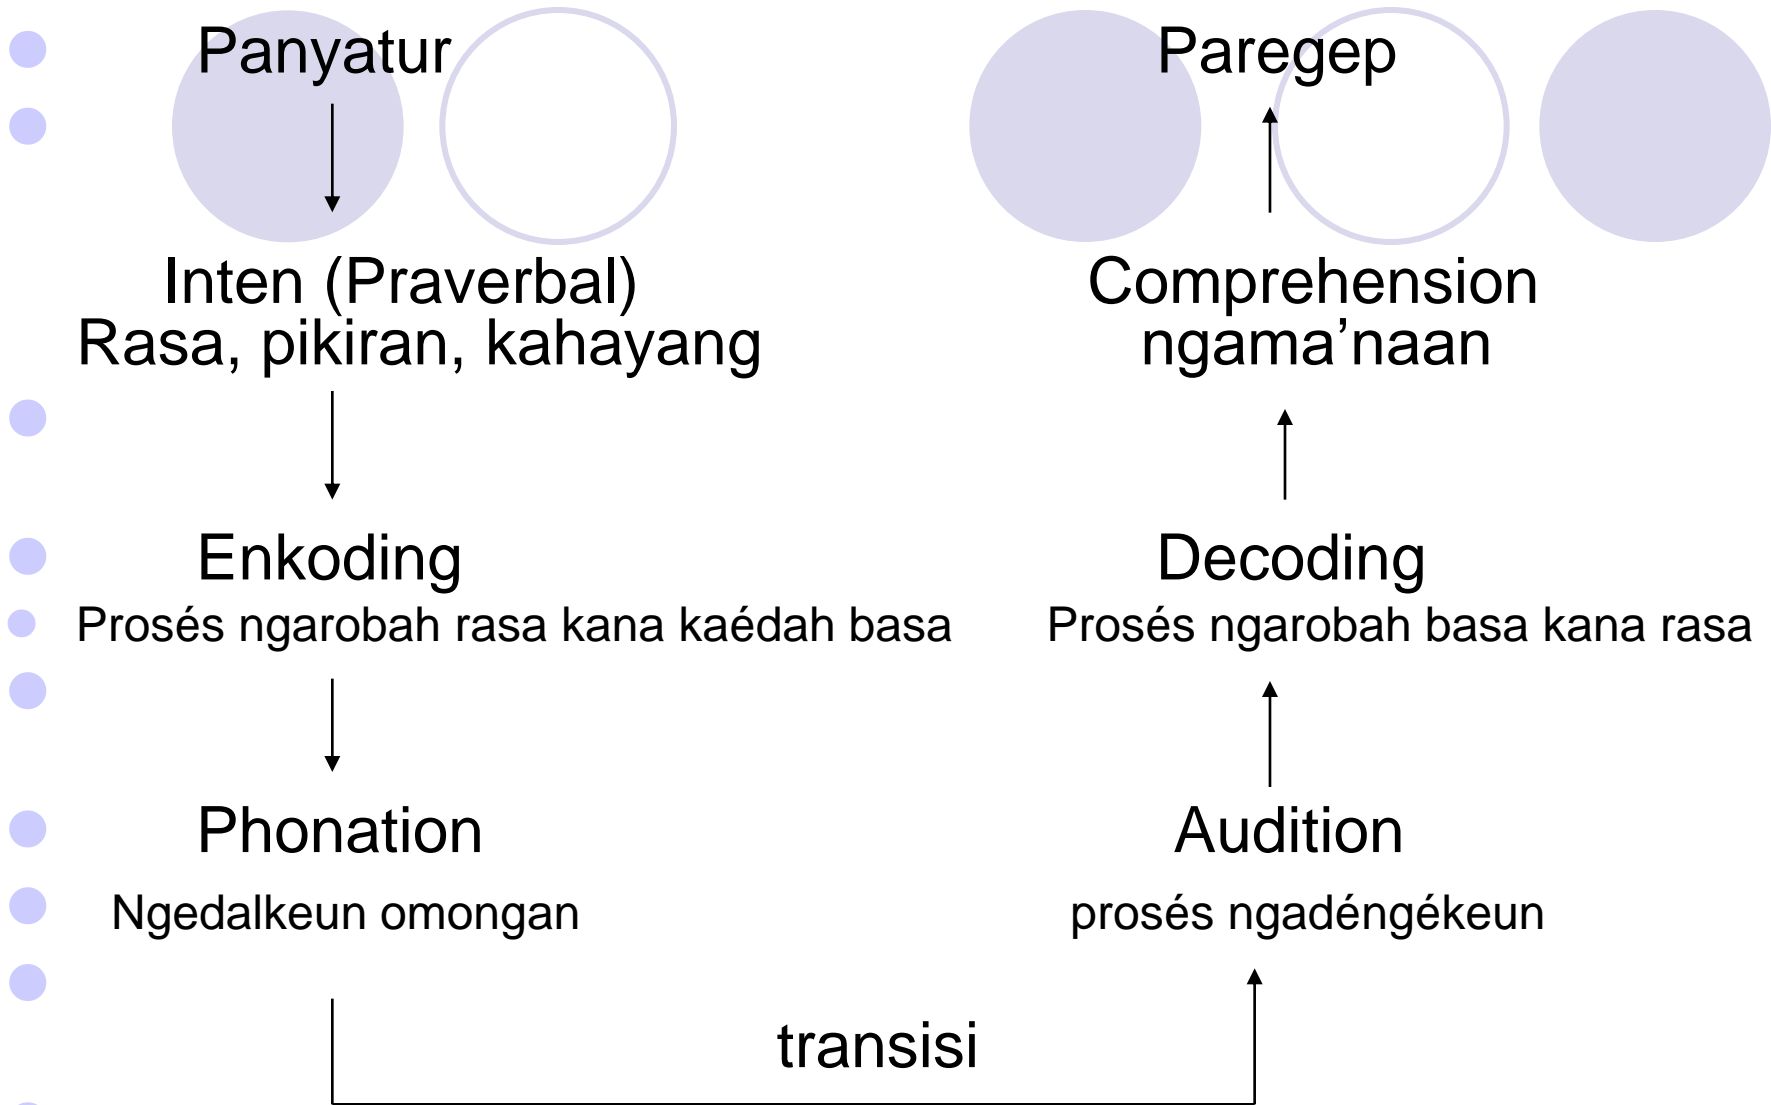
Panyatur

Paregep

Inten (Praverbal)
Rasa, pikiran, kahayang

Comprehension
ngama’naan

Enkoding
Prosés ngarobah rasa kana kaédah basa

Decoding
Prosés ngarobah basa kana rasa

Phonation
Ngedalkeun omongan

Audition
prosés ngadéngékeun

transisi